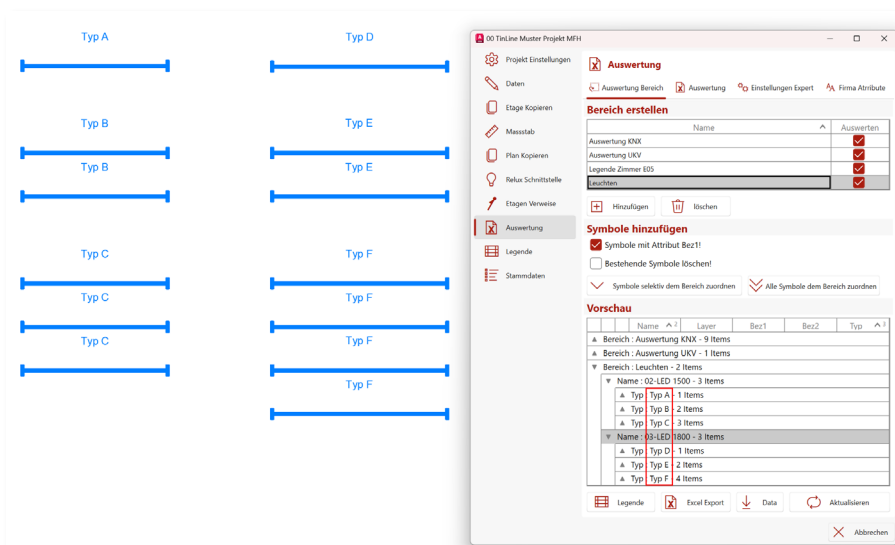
Typ A
Typ B
Typ B
Typ C
Typ C
Typ C
Typ D
Typ E
Typ E
Typ F
Typ F
Typ F
Typ F

00 TinLine Muster Projekt MFH

Projekt Einstellungen
Daten
Etage Kopieren
Massstab
Plan Kopieren
Relux Schnittstelle
Etagen Verweise
Auswertung
Legende
Stammdaten

Auswertung

Auswertung Bereich | Auswertung | Einstellungen Expert | Firma Attribute

Bereich erstellen

| Name | Auswerten |
|---|---|
| Auswertung KNX | ✓ |
| Auswertung UKV | ✓ |
| Legende Zimmer E05 | ✓ |
| Leuchten | ✓ |

Hinzufügen | löschen

Symbole hinzufügen
Symbole mit Attribut Bez1!
Bestehende Symbole löschen!
Symbole selektiv dem Bereich zuordnen | Alle Symbole dem Bereich zuordnen

Vorschau

Name | Layer | Bez1 | Bez2 | Typ
Bereich : Auswertung KNX - 9 Items
Bereich : Auswertung UKV - 1 Items
Bereich : Leuchten - 2 Items
Name : 02-LED 1500 - 3 Items
Typ : Typ A - 1 Items
Typ : Typ B - 2 Items
Typ : Typ C - 3 Items
Name : 03-LED 1800 - 3 Items
Typ : Typ D - 1 Items
Typ : Typ E - 2 Items
Typ : Typ F - 4 Items

Legende | Excel Export | Data | Aktualisieren

Abbrechen